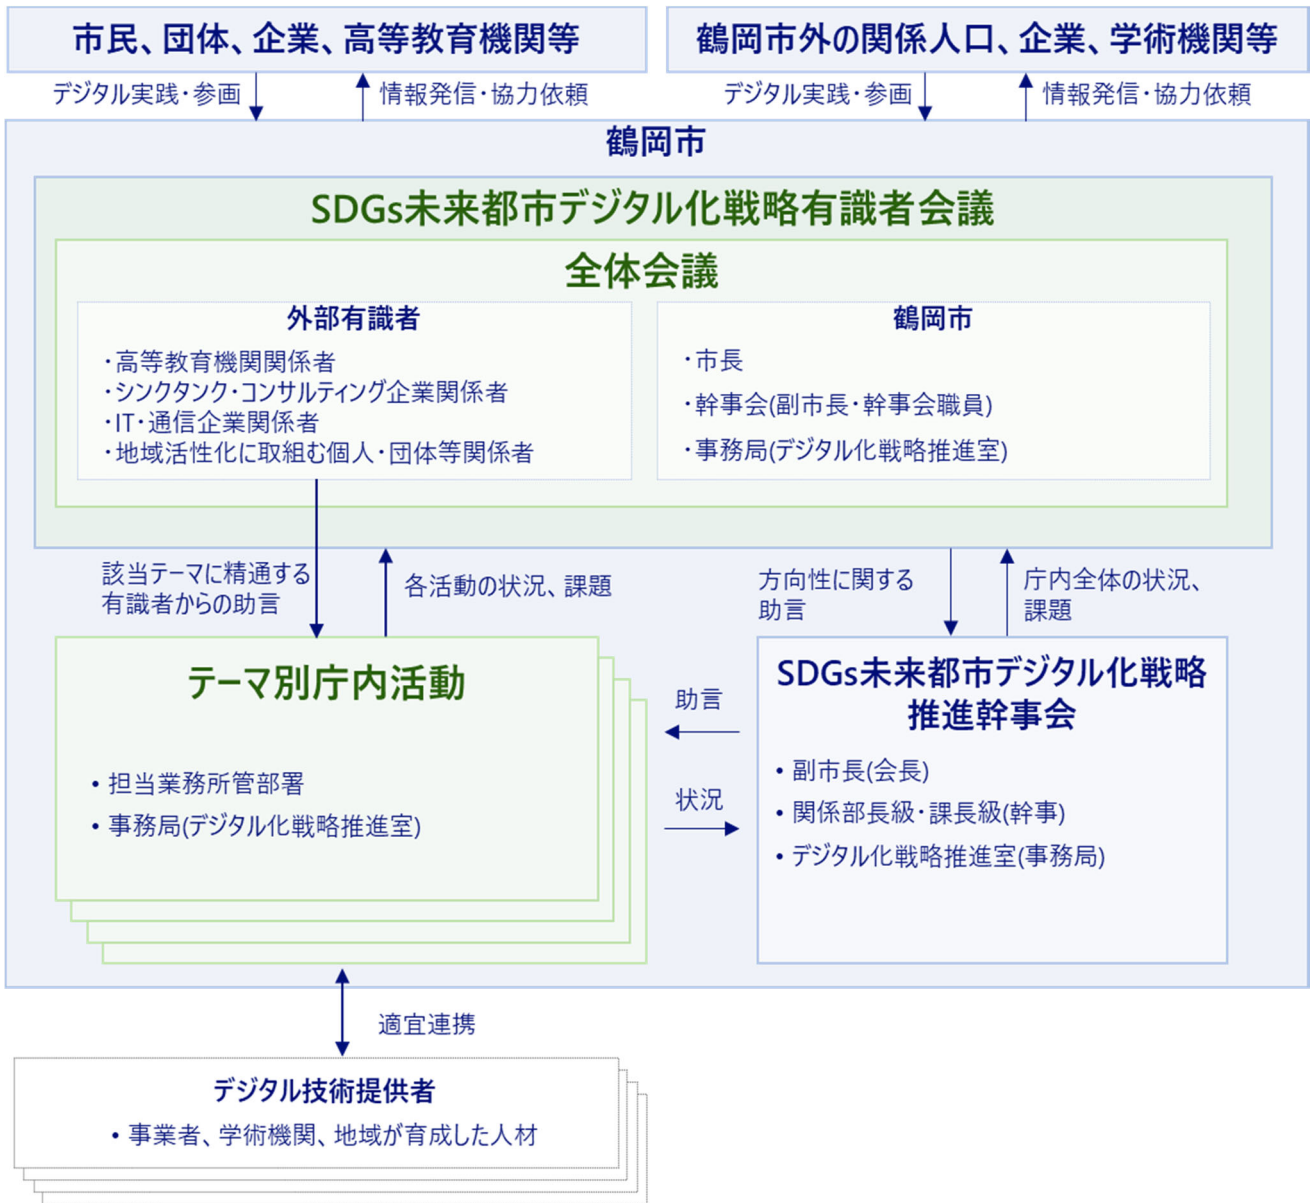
市民、団体、企業、高等教育機関等

デジタル実践・参画

情報発信・協力依頼

鶴岡市外の関係人口、企業、学術機関等

デジタル実践・参画

情報発信・協力依頼

鶴岡市

SDGs未来都市デジタル化戦略有識者会議

全体会議

外部有識者

・高等教育機関関係者
・シンクタンク・コンサルティング企業関係者
・IT・通信企業関係者
・地域活性化に取組む個人・団体等関係者

鶴岡市

・市長
・幹事会(副市長・幹事会職員)
・事務局(デジタル化戦略推進室)

該当テーマに精通する有識者からの助言

各活動の状況、課題

方向性に関する助言

庁内全体の状況、課題

テーマ別庁内活動

• 担当業務所管部署
• 事務局(デジタル化戦略推進室)

助言

状況

SDGs未来都市デジタル化戦略推進幹事会

• 副市長(会長)
• 関係部長級・課長級(幹事)
• デジタル化戦略推進室(事務局)

適宜連携

デジタル技術提供者

• 事業者、学術機関、地域が育成した人材